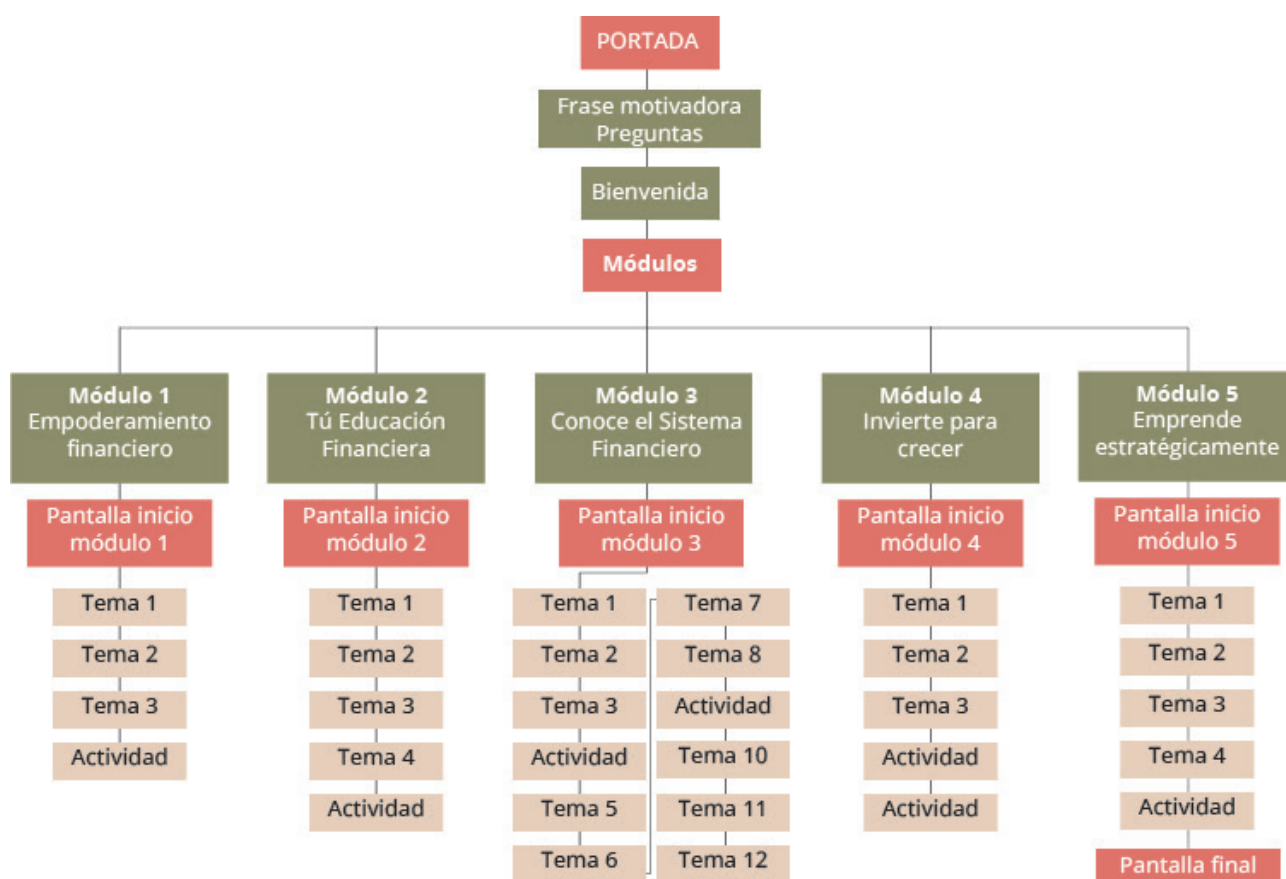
PORTADA

Frase motivadora
Preguntas

Bienvenida

Módulos

Módulo 1
Empoderamiento financiero

Pantalla inicio módulo 1

Tema 1
Tema 2
Tema 3
Actividad

Módulo 2
Tú Educación Financiera

Pantalla inicio módulo 2

Tema 1
Tema 2
Tema 3
Tema 4
Actividad

Módulo 3
Conoce el Sistema Financiero

Pantalla inicio módulo 3

Tema 1
Tema 2
Tema 3
Actividad
Tema 5
Tema 6

Tema 7
Tema 8
Actividad
Tema 10
Tema 11
Tema 12

Módulo 4
Invierte para crecer

Pantalla inicio módulo 4

Tema 1
Tema 2
Tema 3
Actividad
Actividad

Módulo 5
Emprende estratégicamente

Pantalla inicio módulo 5

Tema 1
Tema 2
Tema 3
Tema 4
Actividad

Pantalla final